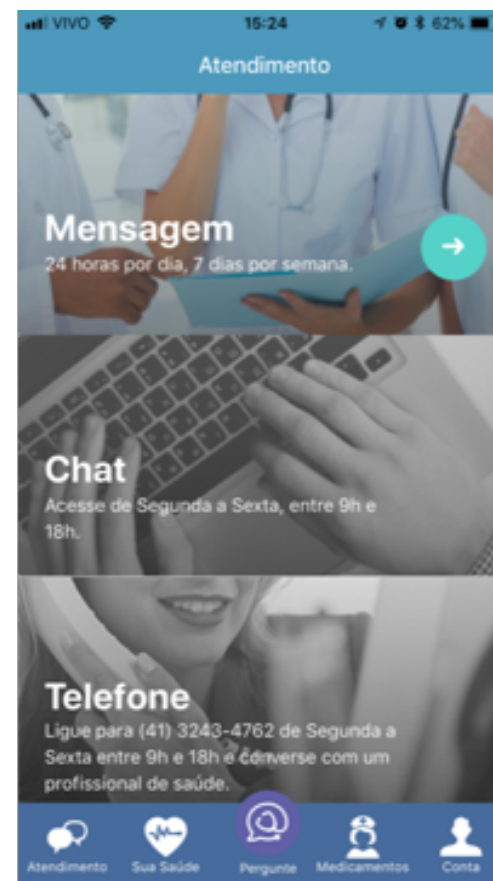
VIVO 15:24 62%

Atendimento

Mensagem
24 horas por dia, 7 dias por semana.

Chat
Acesse de Segunda a Sexta, entre 9h e 18h.

Telefone
Ligue para (41) 3243-4762 de Segunda a Sexta entre 9h e 18h e converse com um profissional de saúde.

Atendimento Sua Saúde Pergunte Medicamentos Conta